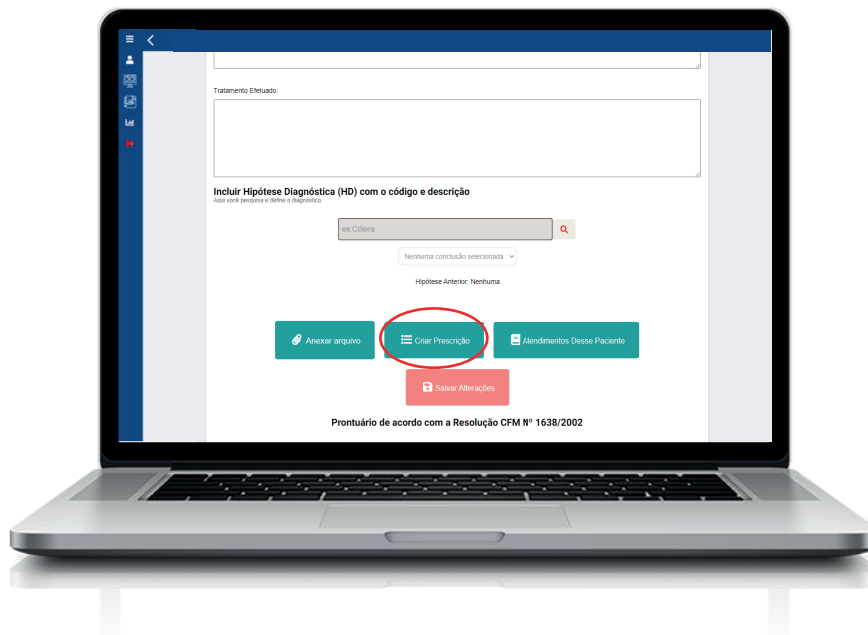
Tratamento Efetuado:

Incluir Hipótese Diagnóstica (HD) com o código e descrição
Aqui você pesquisa e define o diagnóstico

ex:Cólera

Nenhuma conclusão selecionada

Hipótese Anterior: Nenhuma

Anexar arquivo

Criar Prescrição

Atendimentos Desse Paciente

Salvar Alterações

Prontuário de acordo com a Resolução CFM Nº 1638/2002